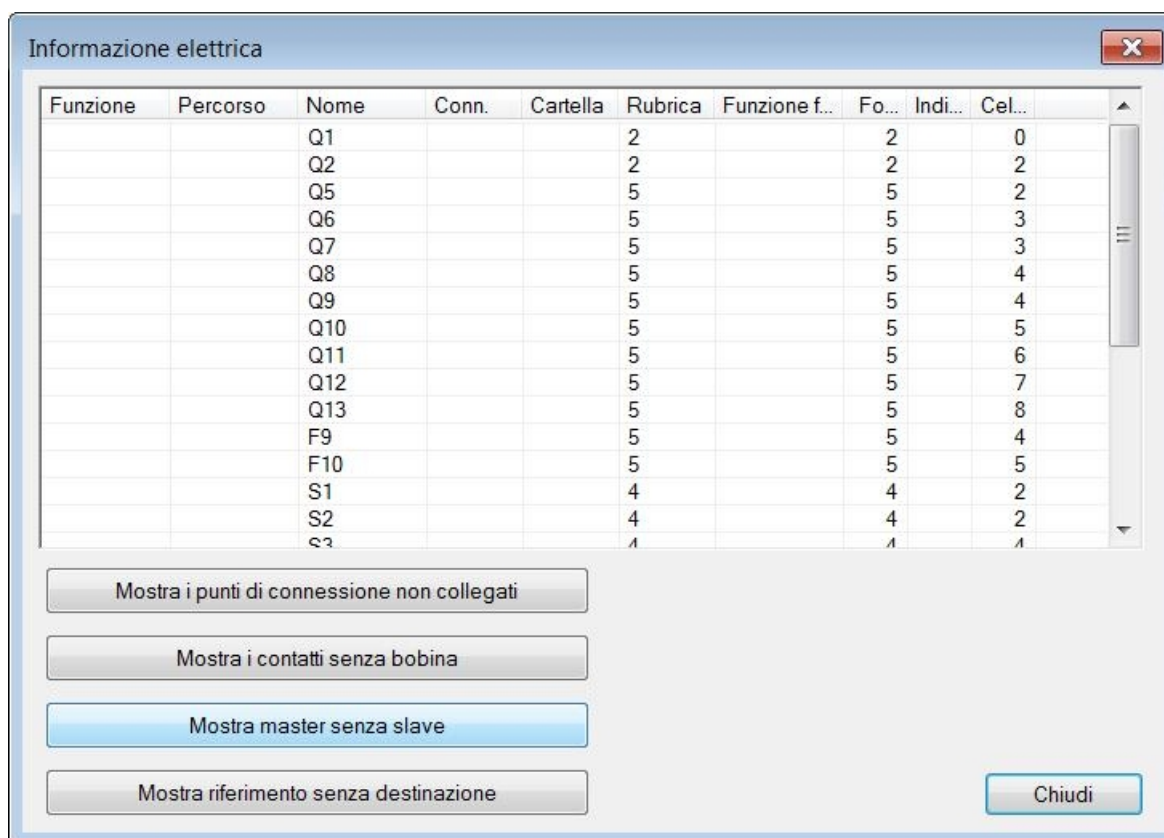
Informazione elettrica

| Funzione | Percorso | Nome | Conn. | Cartella | Rubrica | Funzione f... | Fo... | Indi... | Cel... |
|---|---|---|---|---|---|---|---|---|---|
| | | Q1 | | | 2 | | 2 | | 0 |
| | | Q2 | | | 2 | | 2 | | 2 |
| | | Q5 | | | 5 | | 5 | | 2 |
| | | Q6 | | | 5 | | 5 | | 3 |
| | | Q7 | | | 5 | | 5 | | 3 |
| | | Q8 | | | 5 | | 5 | | 4 |
| | | Q9 | | | 5 | | 5 | | 4 |
| | | Q10 | | | 5 | | 5 | | 5 |
| | | Q11 | | | 5 | | 5 | | 6 |
| | | Q12 | | | 5 | | 5 | | 7 |
| | | Q13 | | | 5 | | 5 | | 8 |
| | | F9 | | | 5 | | 5 | | 4 |
| | | F10 | | | 5 | | 5 | | 5 |
| | | S1 | | | 4 | | 4 | | 2 |
| | | S2 | | | 4 | | 4 | | 2 |
| | | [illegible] | | | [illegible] | | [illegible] | | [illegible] |

Mostra i punti di connessione non collegati

Mostra i contatti senza bobina

Mostra master senza slave

Mostra riferimento senza destinazione

Chiudi